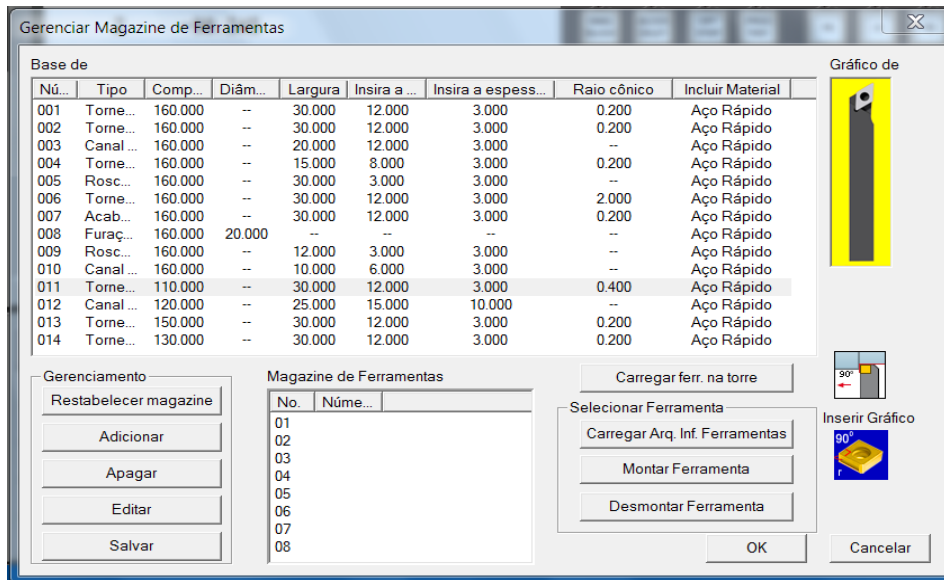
Gerenciar Magazine de Ferramentas

Base de

Gráfico de

| Nú... | Tipo | Comp... | Diâm... | Largura | Insira a ... | Insira a espess... | Raio cônico | Incluir Material |
|---|---|---|---|---|---|---|---|---|
| 001 | Torne... | 160.000 | -- | 30.000 | 12.000 | 3.000 | 0.200 | Aço Rápido |
| 002 | Torne... | 160.000 | -- | 30.000 | 12.000 | 3.000 | 0.200 | Aço Rápido |
| 003 | Canal ... | 160.000 | -- | 20.000 | 12.000 | 3.000 | -- | Aço Rápido |
| 004 | Torne... | 160.000 | -- | 15.000 | 8.000 | 3.000 | 0.200 | Aço Rápido |
| 005 | Rosc... | 160.000 | -- | 30.000 | 3.000 | 3.000 | -- | Aço Rápido |
| 006 | Torne... | 160.000 | -- | 30.000 | 12.000 | 3.000 | 2.000 | Aço Rápido |
| 007 | Acab... | 160.000 | -- | 30.000 | 12.000 | 3.000 | 0.200 | Aço Rápido |
| 008 | Furaç... | 160.000 | 20.000 | -- | -- | -- | -- | Aço Rápido |
| 009 | Rosc... | 160.000 | -- | 12.000 | 3.000 | 3.000 | -- | Aço Rápido |
| 010 | Canal ... | 160.000 | -- | 10.000 | 6.000 | 3.000 | -- | Aço Rápido |
| 011 | Torne... | 110.000 | -- | 30.000 | 12.000 | 3.000 | 0.400 | Aço Rápido |
| 012 | Canal ... | 120.000 | -- | 25.000 | 15.000 | 10.000 | -- | Aço Rápido |
| 013 | Torne... | 150.000 | -- | 30.000 | 12.000 | 3.000 | 0.200 | Aço Rápido |
| 014 | Torne... | 130.000 | -- | 30.000 | 12.000 | 3.000 | 0.200 | Aço Rápido |

Gerenciamento
Restabelecer magazine
Adicionar
Apagar
Editar
Salvar

Magazine de Ferramentas

| No. | Núme... |
|---|---|
| 01 | |
| 02 | |
| 03 | |
| 04 | |
| 05 | |
| 06 | |
| 07 | |
| 08 | |

Carregar ferr. na torre

Selecionar Ferramenta
Carregar Arq. Inf. Ferramentas
Montar Ferramenta
Desmontar Ferramenta

90°
Inserir Gráfico
90°
r

OK
Cancelar